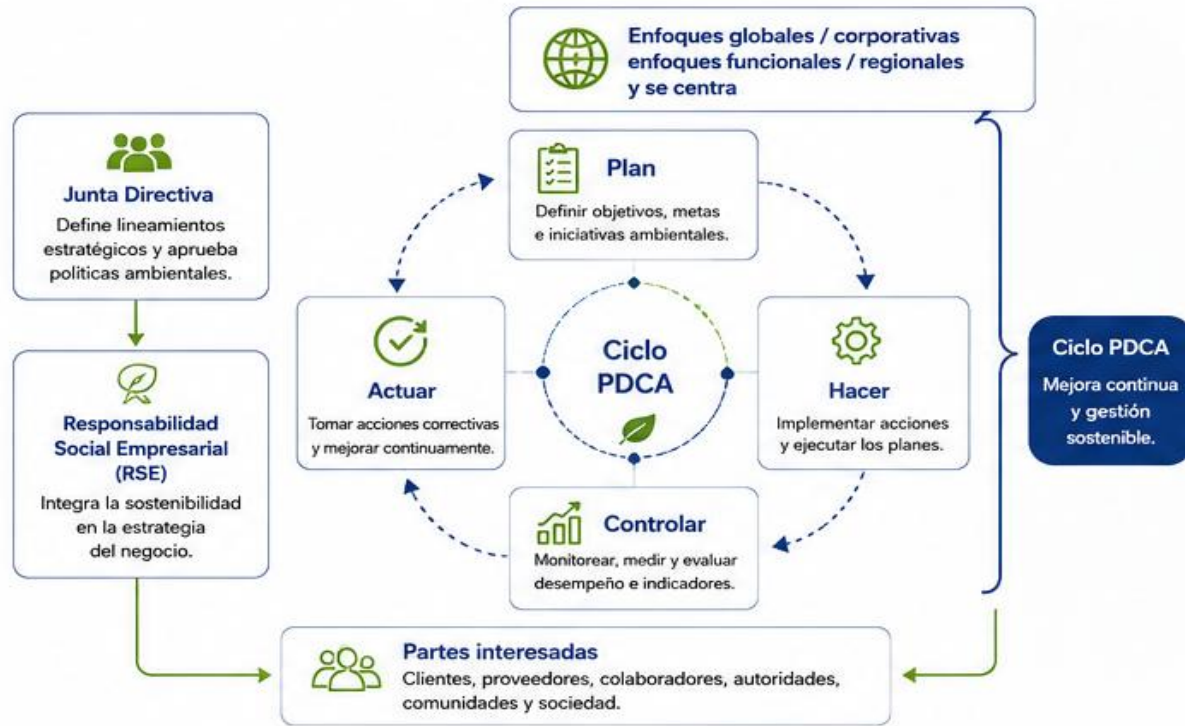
Enfoques globales / corporativas enfoques funcionales / regionales y se centra

Junta Directiva
Define lineamientos estratégicos y aprueba políticas ambientales.

Responsabilidad Social Empresarial (RSE)
Integra la sostenibilidad en la estrategia del negocio.

Plan
Definir objetivos, metas e iniciativas ambientales.

Actuar
Tomar acciones correctivas y mejorar continuamente.

Ciclo PDCA

Hacer
Implementar acciones y ejecutar los planes.

Controlar
Monitorear, medir y evaluar desempeño e indicadores.

Ciclo PDCA
Mejora continua y gestión sostenible.

Partes interesadas
Clientes, proveedores, colaboradores, autoridades, comunidades y sociedad.